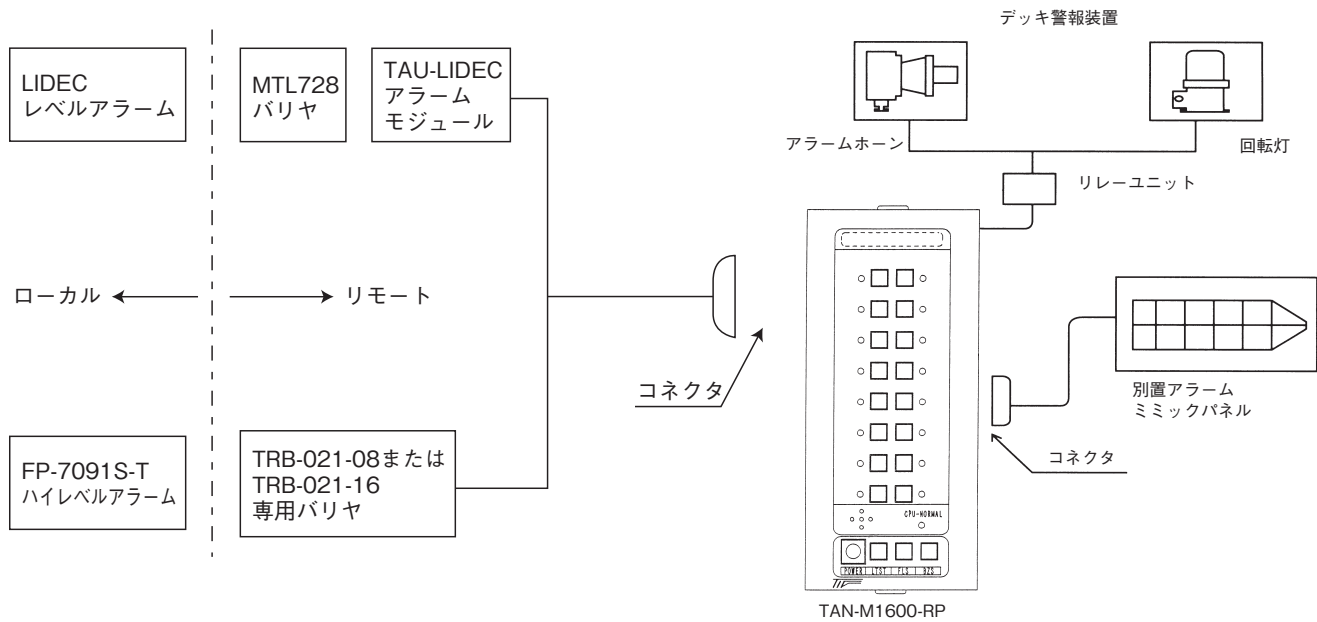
デッキ警報装置

LIDEC
レベルアラーム

MTL728
バリヤ

TAU-LIDEC
アラーム
モジュール

アラームホーン

回転灯

リレーユニット

ローカル

リモート

コネクタ

別置アラーム
ミミックパネル

コネクタ

FP-7091S-T
ハイレベルアラーム

TRB-021-08または
TRB-021-16
専用バリヤ

CPU-NORMAL

POWER LTST FLS BZS

TAN-M1600-RP